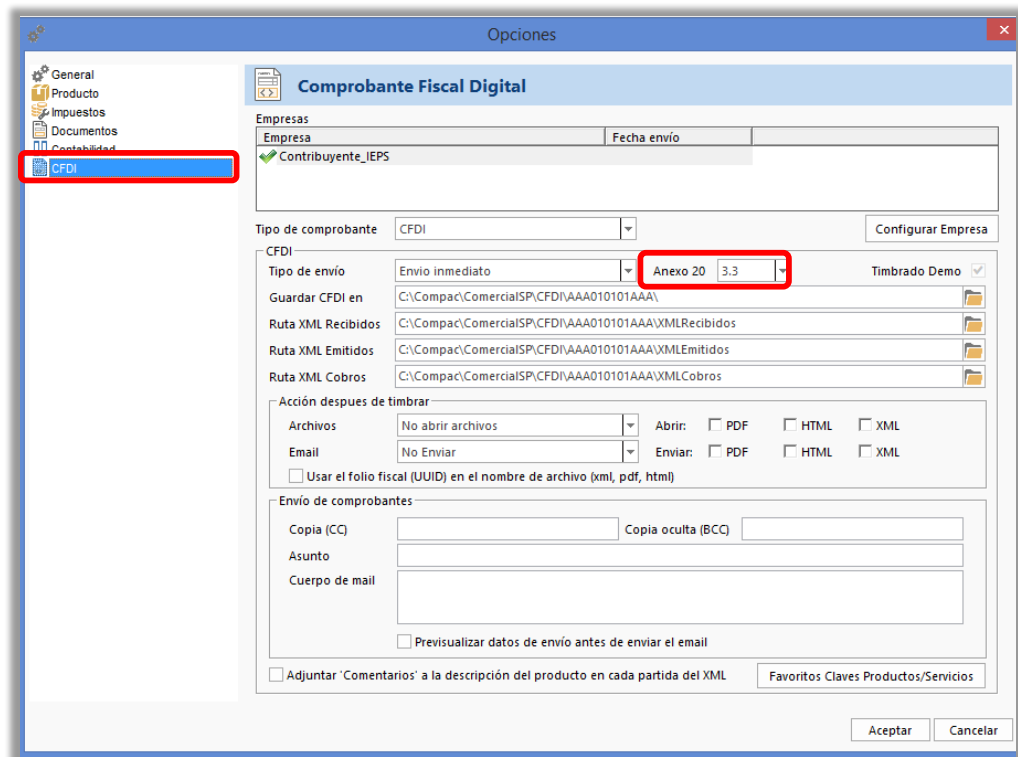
Opciones

General
Producto
Impuestos
Documentos
Contabilidad
CFDI

Comprobante Fiscal Digital

Empresas

| Empresa | Fecha envío |
|---|---|
| Contribuyente_IEPS | |

Tipo de comprobante CFDI
Configurar Empresa

CFDI
Tipo de envío Envio inmediato
Anexo 20 3.3
Timbrado Demo
Guardar CFDI en C:\Compac\ComercialSP\CFDI\AAA010101AAA\
Ruta XML Recibidos C:\Compac\ComercialSP\CFDI\AAA010101AAA\XMLRecibidos
Ruta XML Emitidos C:\Compac\ComercialSP\CFDI\AAA010101AAA\XMLEmitidos
Ruta XML Cobros C:\Compac\ComercialSP\CFDI\AAA010101AAA\XMLCobros

Acción despues de timbrar
Archivos No abrir archivos
Abrir: PDF HTML XML
Email No Enviar
Enviar: PDF HTML XML
Usar el folio fiscal (UUID) en el nombre de archivo (xml, pdf, html)

Envío de comprobantes
Copia (CC)
Copia oculta (BCC)
Asunto
Cuerpo de mail
Previsualizar datos de envío antes de enviar el email

Adjuntar 'Comentarios' a la descripción del producto en cada partida del XML
Favoritos Claves Productos/Servicios

Aceptar
Cancelar